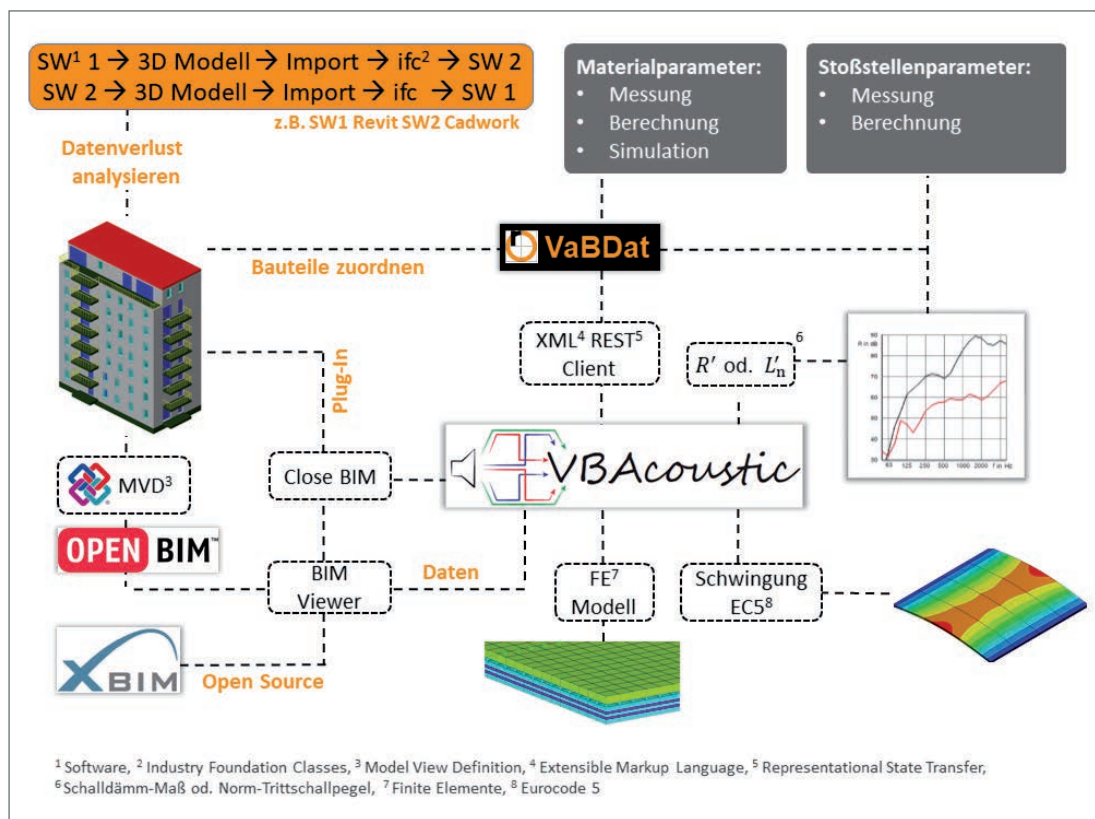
SW$^1$ 1 → 3D Modell → Import → ifc$^2$ → SW 2
SW 2 → 3D Modell → Import → ifc → SW 1
z.B. SW1 Revit SW2 Cadwork

Materialparameter:
• Messung
• Berechnung
• Simulation

Stoßstellenparameter:
• Messung
• Berechnung

Datenverlust analysieren

VaBDat

Bauteile zuordnen

XML$^4$ REST$^5$ Client

$R'$ od. $L'_n$ $^6$

Plug-In

MVD$^3$

Close BIM

VBAcoustic

OPEN BIM

BIM Viewer

Daten

FE$^7$ Modell

Schwingung EC5$^8$

XBIM

Open Source

$^1$ Software, $^2$ Industry Foundation Classes, $^3$ Model View Definition, $^4$ Extensible Markup Language, $^5$ Representational State Transfer, $^6$ Schalldämm-Maß od. Norm-Trittschallpegel, $^7$ Finite Elemente, $^8$ Eurocode 5